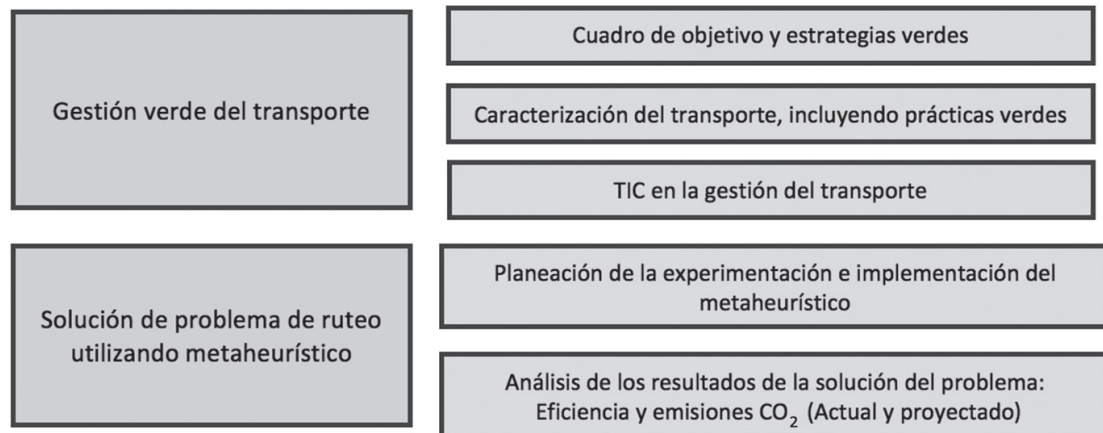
Gestión verde del transporte

Cuadro de objetivo y estrategias verdes

Caracterización del transporte, incluyendo prácticas verdes

TIC en la gestión del transporte

Solución de problema de ruteo utilizando metaheurístico

Planeación de la experimentación e implementación del metaheurístico

Análisis de los resultados de la solución del problema: Eficiencia y emisiones $CO_2$ (Actual y proyectado)